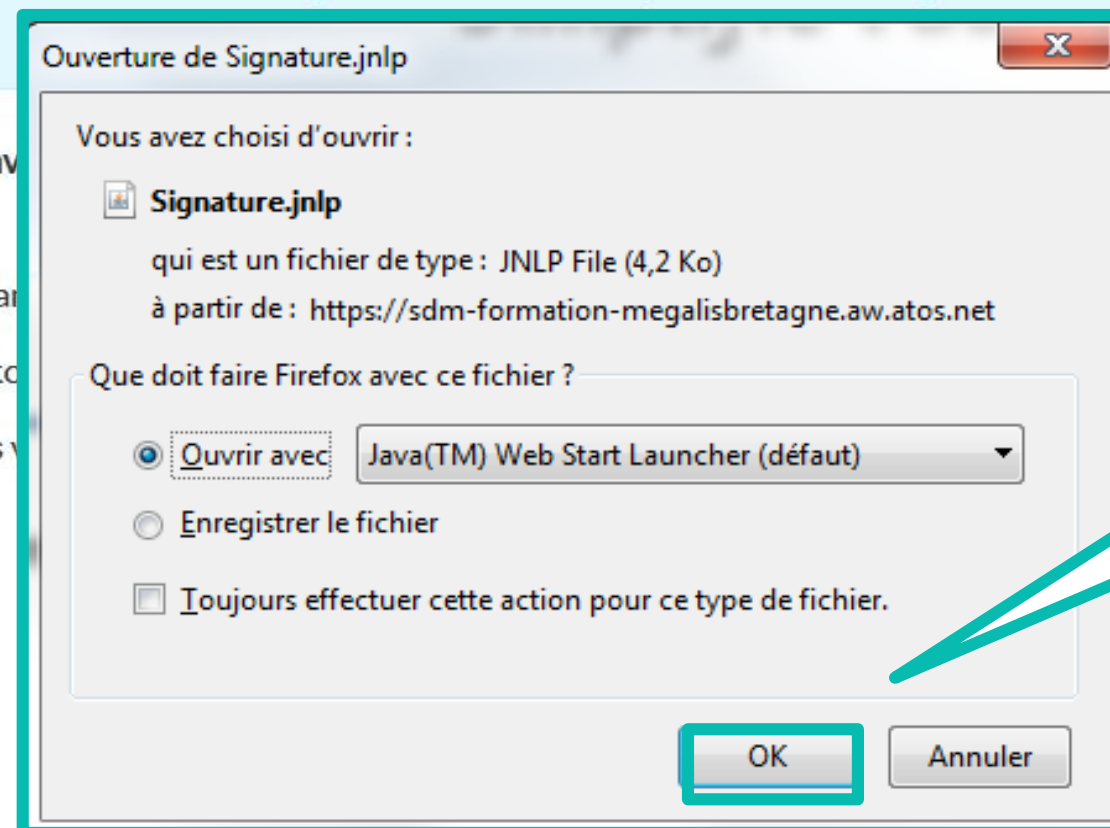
Ouverture de Signature.jnlp

Vous avez choisi d'ouvrir :

Signature.jnlp

qui est un fichier de type : JNLP File (4,2 Ko)

à partir de : https://sdm-formation-megalisbretagne.aw.atos.net

Que doit faire Firefox avec ce fichier ?

Ouvrir avec Java(TM) Web Start Launcher (défaut)

Enregistrer le fichier

Toujours effectuer cette action pour ce type de fichier.

OK Annuler